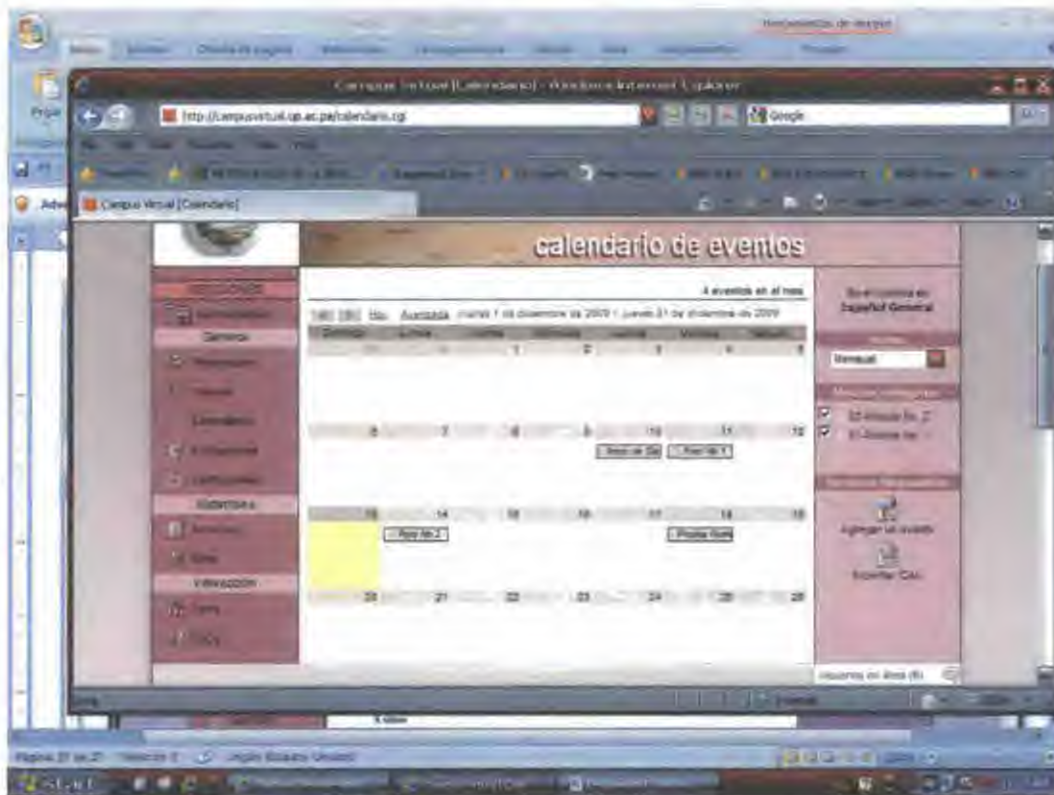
Herramientas de imagen

Campus Virtual [Calendario] - Windows Internet Explorer

http://campusvirtual.up.ac.pa/calendario.cgi

Google

Campus Virtual [Calendario]

calendario de eventos

4 eventos en el mes

Hoy Avanzada martes 1 de diciembre de 2009 | jueves 31 de diciembre de 2009

| Domingo | Lunes | Martes | Miércoles | Jueves | Viernes | Sábado |
|---|---|---|---|---|---|---|
| | | 1 | 2 | 3 | 4 | 5 |
| 6 | 7 | 8 | 9 | 10 | 11 | 12 |
| 13 | 14 | 15 | 16 | 17 | 18 | 19 |
| 20 | 21 | 22 | 23 | 24 | 25 | 26 |

Español General

Mensual

Agregar un evento

Exportar iCal

Usuarios en línea (0)

Página 27 de 27

Español (alfabetización internacional)

Start